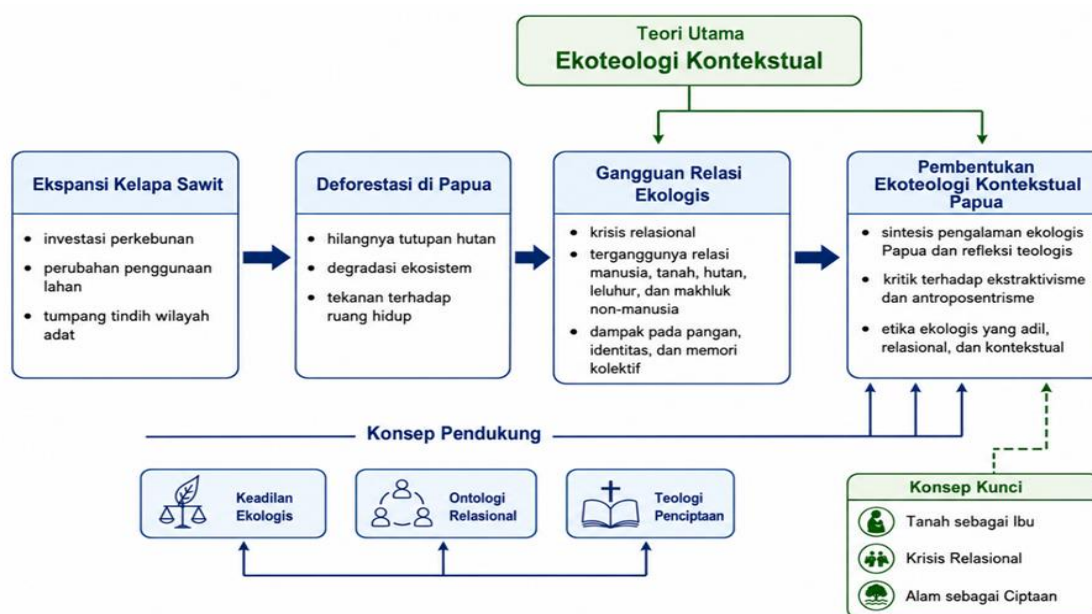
Teori Utama
Ekoteologi Kontekstual

Ekspansi Kelapa Sawit

- investasi perkebunan
- perubahan penggunaan lahan
- tumpang tindih wilayah adat

Deforestasi di Papua

- hilangnya tutupan hutan
- degradasi ekosistem
- tekanan terhadap ruang hidup

Gangguan Relasi Ekologis

- krisis relasional
- terganggunya relasi manusia, tanah, hutan, leluhur, dan makhluk non-manusia
- dampak pada pangan, identitas, dan memori kolektif

Pembentukan Ekoteologi Kontekstual Papua

- sintesis pengalaman ekologis Papua dan refleksi teologis
- kritik terhadap ekstraktivisme dan antroposentrisme
- etika ekologis yang adil, relasional, dan kontekstual

Konsep Pendukung

Keadilan Ekologis

Ontologi Relasional

Teologi Penciptaan

Konsep Kunci

Tanah sebagai Ibu

Krisis Relasional

Alam sebagai Ciptaan